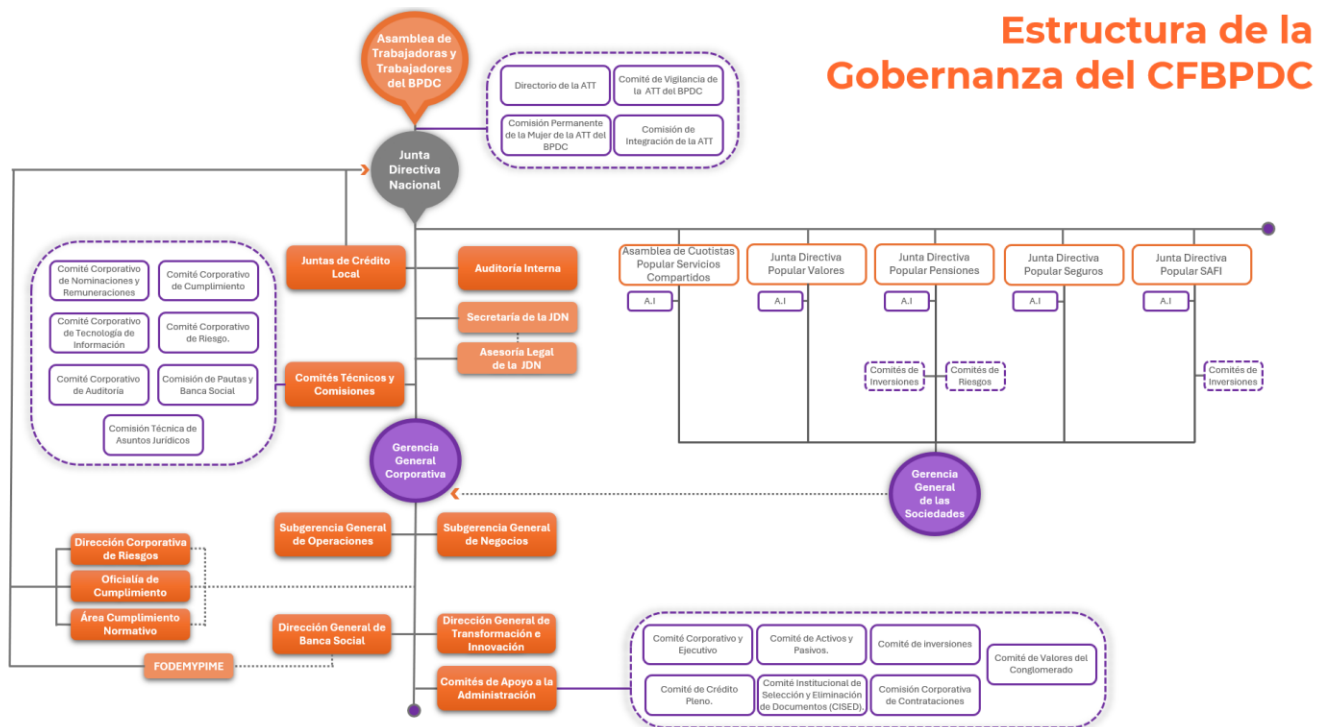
Estructura de la Gobernanza del CFBPDC

Asamblea de Trabajadoras y Trabajadores del BPDC

Directorio de la ATT

Comité de Vigilancia de la ATT del BPDC

Comisión Permanente de la Mujer de la ATT del BPDC

Comisión de Integración de la ATT

Junta Directiva Nacional

Comité Corporativo de Nominaciones y Remuneraciones

Comité Corporativo de Cumplimiento

Comité Corporativo de Tecnología de Información

Comité Corporativo de Riesgo.

Comité Corporativo de Auditoría

Comisión de Pautas y Banca Social

Comisión Técnica de Asuntos Jurídicos

Juntas de Crédito Local

Auditoría Interna

Secretaría de la JDN

Asesoría Legal de la JDN

Comités Técnicos y Comisiones

Asamblea de Cuotistas Popular Servicios Compartidos

Junta Directiva Popular Valores

Junta Directiva Popular Pensiones

Junta Directiva Popular Seguros

Junta Directiva Popular SAFI

A.I

A.I

A.I

A.I

A.I

Comités de Inversiones

Comités de Riesgos

Comités de Inversiones

Gerencia General Corporativa

Gerencia General de las Sociedades

Subgerencia General de Operaciones

Subgerencia General de Negocios

Dirección Corporativa de Riesgos

Oficialía de Cumplimiento

Área Cumplimiento Normativo

Dirección General de Banca Social

Dirección General de Transformación e Innovación

FODEMYPIME

Comités de Apoyo a la Administración

Comité Corporativo y Ejecutivo

Comité de Activos y Pasivos.

Comité de inversiones

Comité de Valores del Conglomerado

Comité de Crédito Pleno.

Comité Institucional de Selección y Eliminación de Documentos (CISED).

Comisión Corporativa de Contrataciones